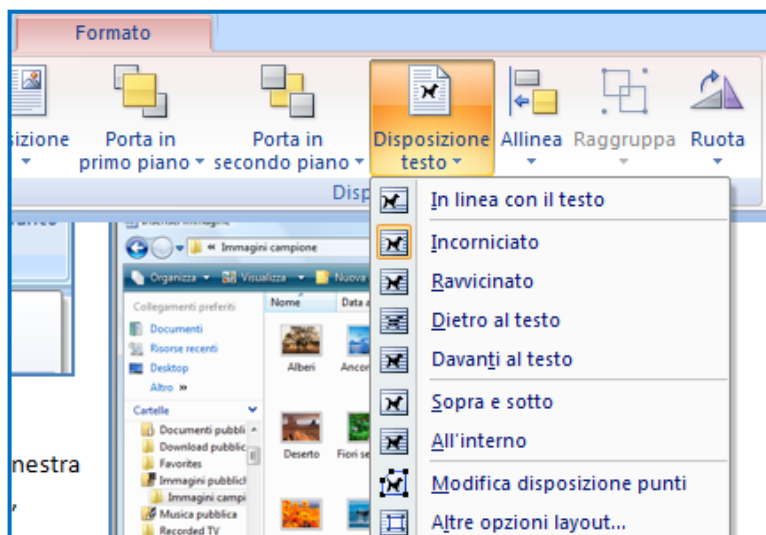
Formato

sizione

Porta in primo piano

Porta in secondo piano

Disposizione testo

Allinea

Raggruppa

Ruota

Disp

In linea con il testo

Incorniciato

Ravvicinato

Dietro al testo

Davanti al testo

Sopra e sotto

All'interno

Modifica disposizione punti

Altre opzioni layout...

Inserisci immagine

« Immagini campione

Organizza ▾ Visualizza ▾ Nuova

Collegamenti preferiti

Documenti

Risorse recenti

Desktop

Altro »

Cartelle

Documenti pubbli

Download pubblic

Favorites

Immagini pubblich

Immagini campi

Musica pubblica

Recorded TV

Nome

Data a

Alberi

Ancor

Deserto

Fiori se

nestra